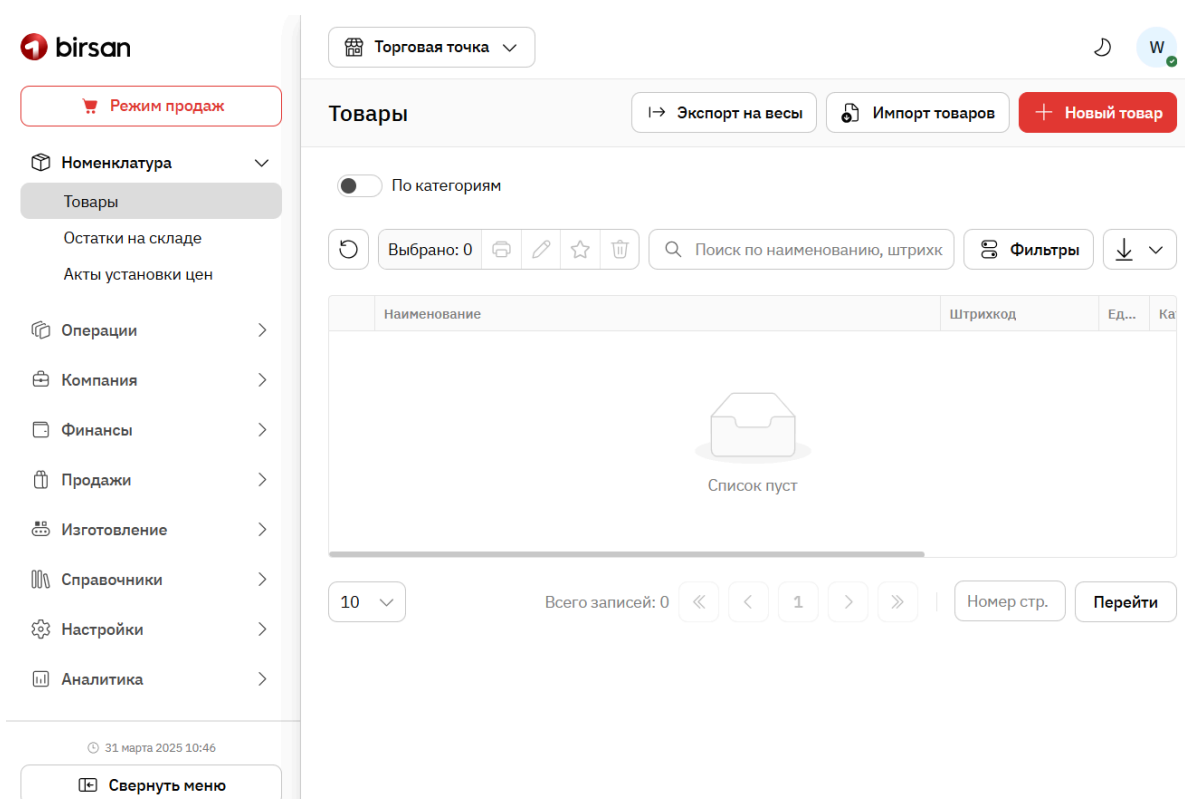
birsan

Режим продаж

Номенклатура
Товары
Остатки на складе
Акты установки цен
Операции
Компания
Финансы
Продажи
Изготовление
Справочники
Настройки
Аналитика

31 марта 2025 10:46

Свернуть меню

Торговая точка

W

Товары

Экспорт на весы
Импорт товаров
Новый товар

По категориям

Выбрано: 0
Поиск по наименованию, штрихк
Фильтры

| | Наименование | Штрихкод | Ед... | Ка |
|---|---|---|---|---|

Список пуст

10
Всего записей: 0
1
Номер стр.
Перейти